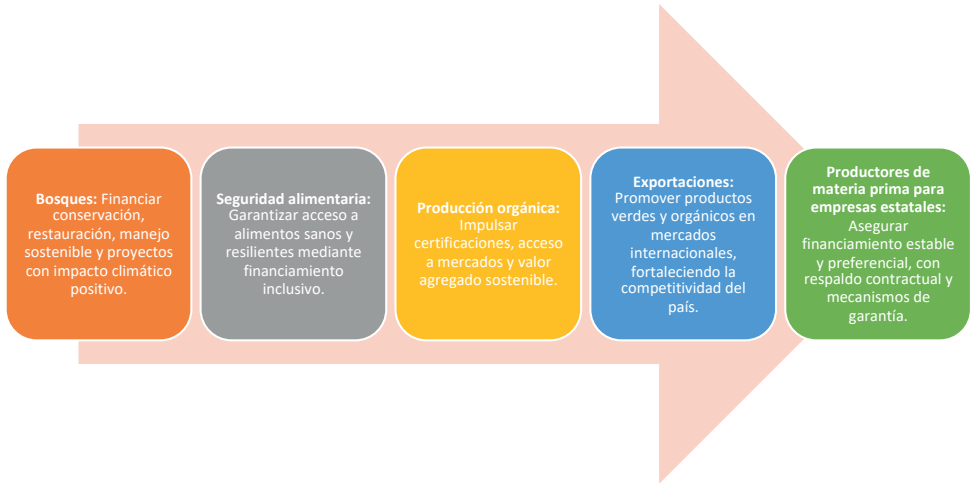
**Bosques:** Financiar conservación, restauración, manejo sostenible y proyectos con impacto climático positivo.

**Seguridad alimentaria:** Garantizar acceso a alimentos sanos y resilientes mediante financiamiento inclusivo.

**Producción orgánica:** Impulsar certificaciones, acceso a mercados y valor agregado sostenible.

**Exportaciones:** Promover productos verdes y orgánicos en mercados internacionales, fortaleciendo la competitividad del país.

**Productores de materia prima para empresas estatales:** Asegurar financiamiento estable y preferencial, con respaldo contractual y mecanismos de garantía.